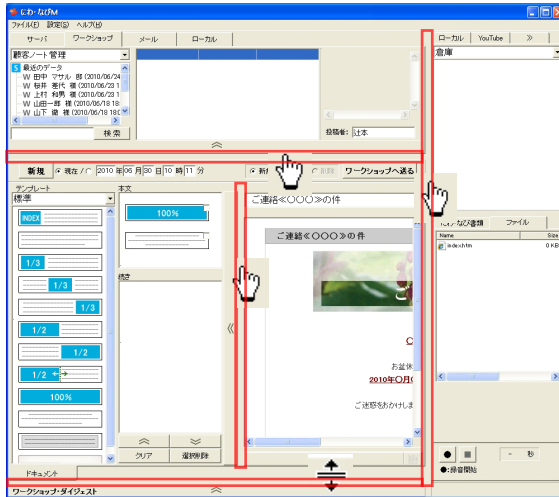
にわ・なびM

ファイル(F) 設定(S) ヘルプ(H)

サーバ ワークショップ メール ローカル

顧客ノート管理

最近のデータ
W 田中 マサル 郎 (2010/06/24
W 桜井 亜代 様 (2010/06/23 1
W 上村 和男 様 (2010/06/23 1
W 山田一郎 様 (2010/06/18 18
W 山下 徹 様 (2010/06/18 18

検索

投稿者: 辻本

新規 現在 / 2010 年 06 月 30 日 10 時 11 分

新付 削除 ワークショップへ送る

テンプレート
標準

INDEX

1/3
1/3
1/3
1/2
1/2
1/2
100%

本文

100%

続き

クリア 選択削除

ドキュメント

ご連絡≪○○○≫の件

ご連絡≪○○○≫の件

お…

2010年○月

ご迷惑をおかけしま

ローカル YouTube ≫

倉庫

にわ・なび書類 ファイル

Name Size
index.htm 0 KB

●:録音開始

ワークショップ・ダイジェスト